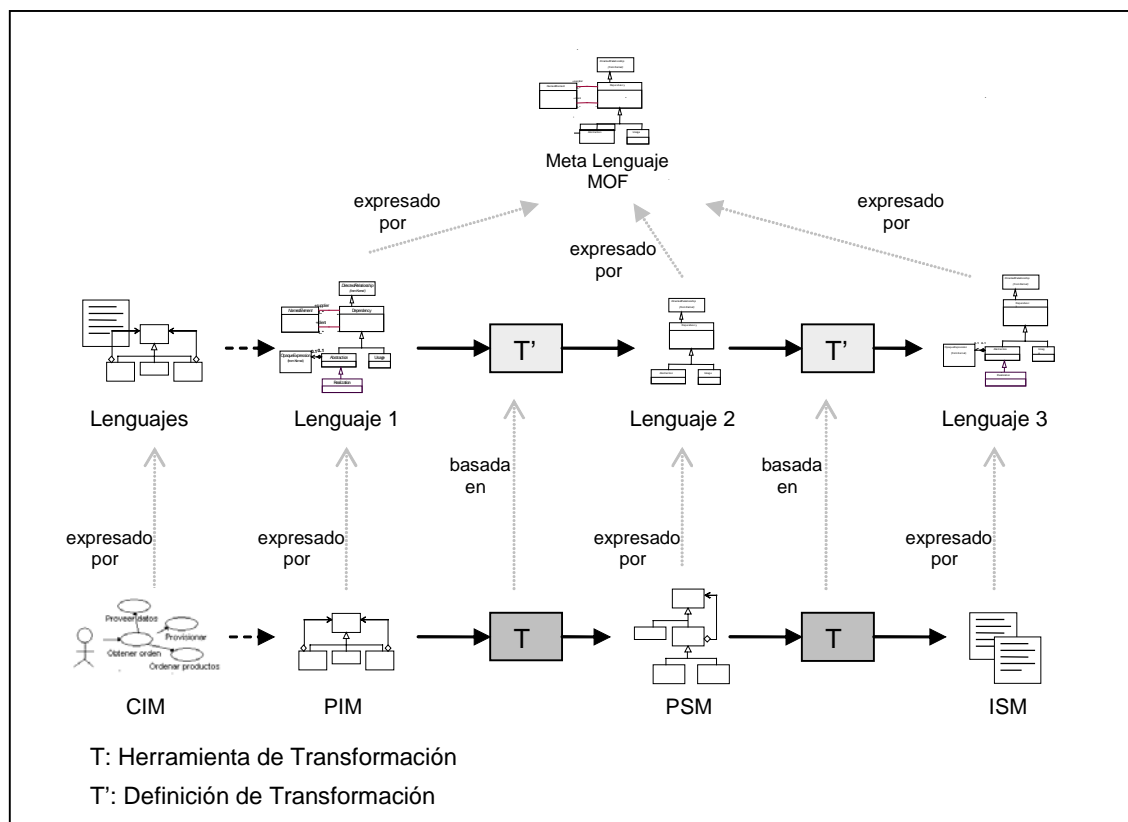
Meta Lenguaje MOF

expresado por

expresado por

expresado por

DirectedRelationship
{from Kernel}

NamedElement

supplier

client

Dependency

OpaqueExpression
{from Kernel}

Abstraction

Usage

Realization

Lenguajes

Lenguaje 1

T'

Lenguaje 2

T'

Lenguaje 3

expresado por

expresado por

basada en

expresado por

basada en

expresado por

Proveer datos

Provisionar

Obtener orden

Ordenar productos

CIM

PIM

T

PSM

T

ISM

T: Herramienta de Transformación

T': Definición de Transformación